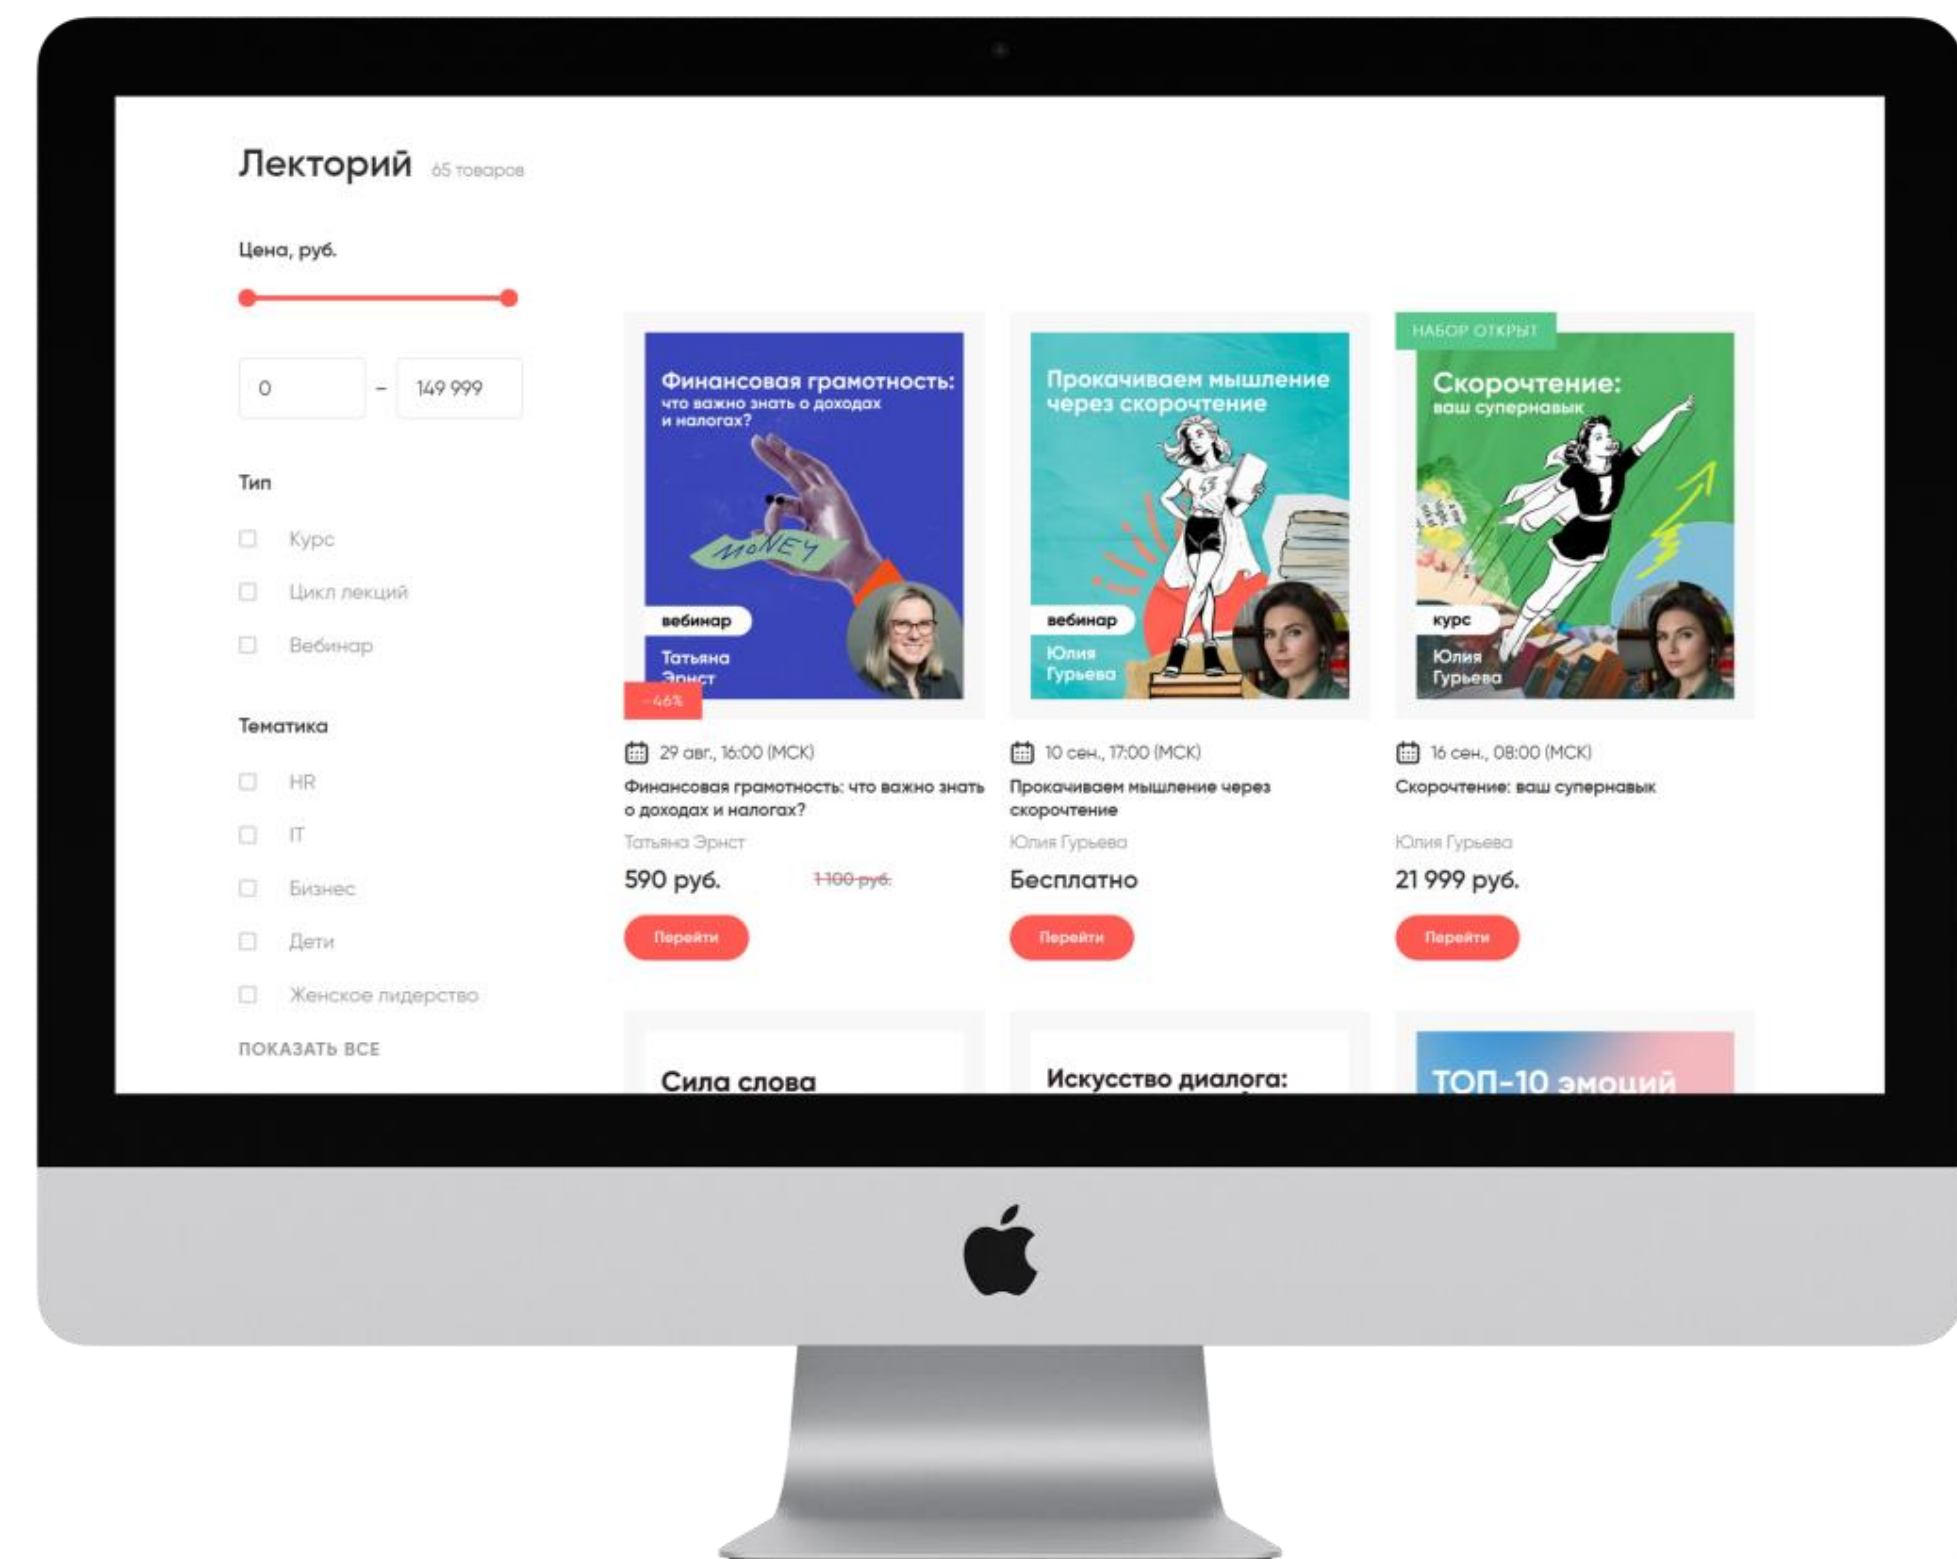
Лекторий 65 товаров

Цена, руб.

0 – 149 999

Тип

Курс

Цикл лекций

Вебинар

Тематика

HR

IT

Бизнес

Дети

Женское лидерство

ПОКАЗАТЬ ВСЕ

Финансовая грамотность: что важно знать о доходах и налогах?

MONEY

вебинар

Татьяна Эрнст

-46%

29 авг., 16:00 (МСК)

Финансовая грамотность: что важно знать о доходах и налогах?

Татьяна Эрнст

590 руб. 1100 руб.

Перейти

Прокачиваем мышление через скорочтение

вебинар

Юлия Гурьева

10 сен., 17:00 (МСК)

Прокачиваем мышление через скорочтение

Юлия Гурьева

Бесплатно

Перейти

НАБОР ОТКРЫТ

Скорочтение: ваш супернавык

курс

Юлия Гурьева

16 сен., 08:00 (МСК)

Скорочтение: ваш супернавык

Юлия Гурьева

21 999 руб.

Перейти

Сила слова

Искусство диалога:

ТОП-10 эмоций